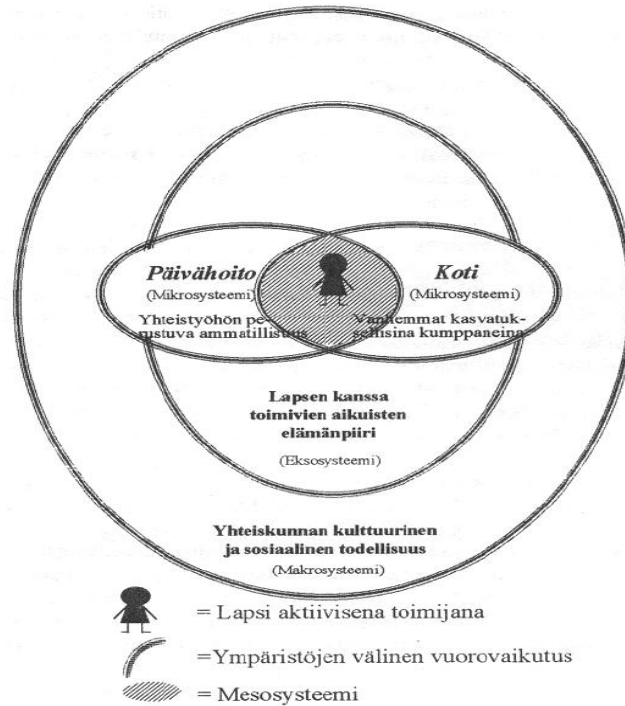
Päivähoito
(Mikrosysteemi)
Yhteistyöhön perustuva ammatillisuus

Koti
(Mikrosysteemi)
Vanhemmat kasvatuksellisina kumppaneina

Lapsen kanssa toimivien aikuisten elämänpiiri
(Eksosysteemi)

Yhteiskunnan kulttuurinen ja sosiaalinen todellisuus
(Makrosysteemi)

= Lapsi aktiivisena toimijana
=Ympäristöjen välinen vuorovaikutus
= Mesosysteemi